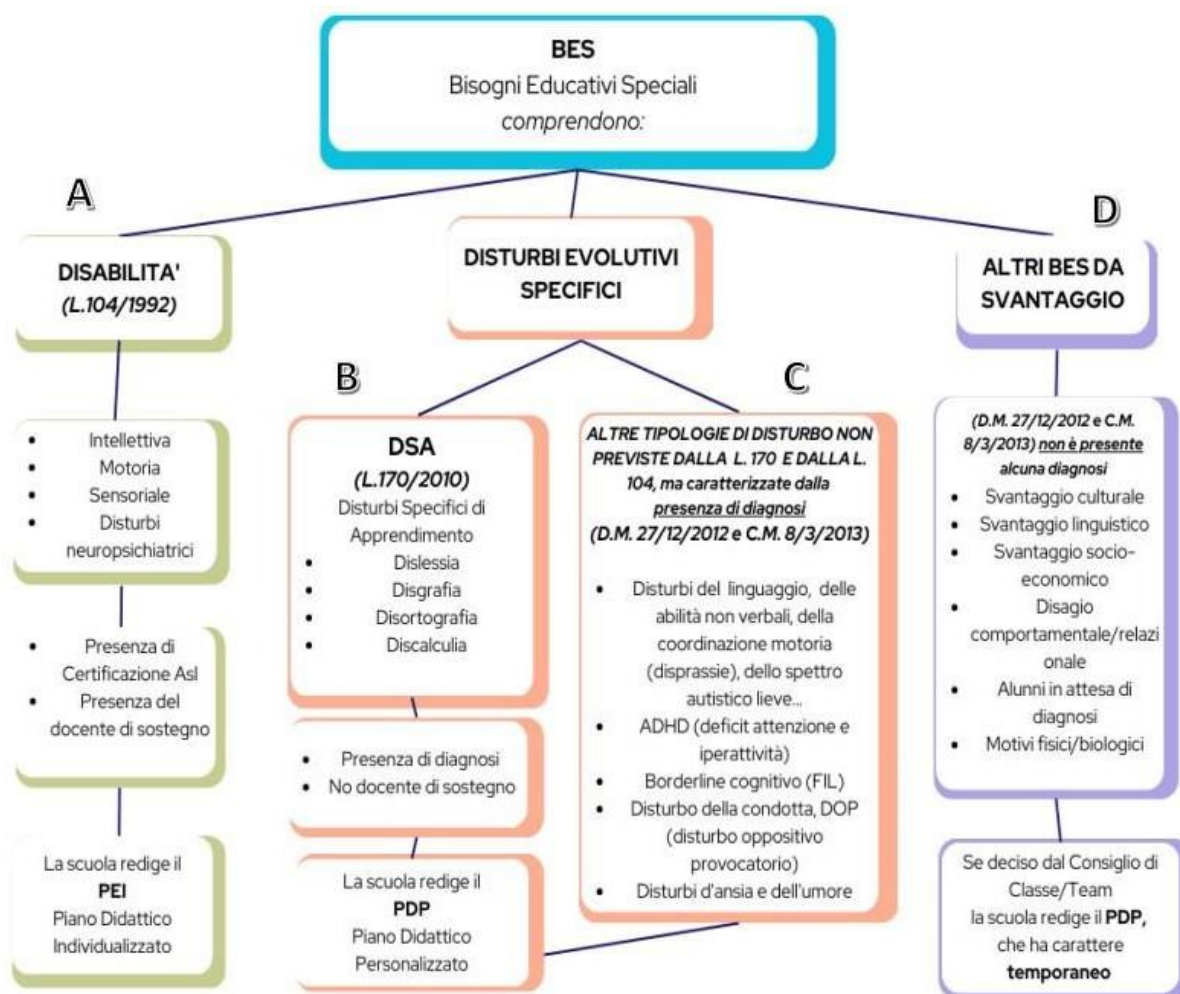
**BES**
Bisogni Educativi Speciali
*comprendono:*

A

**DISABILITA'**
***(L.104/1992)***

- Intellettiva
- Motoria
- Sensoriale
- Disturbi neuropsichiatrici

- Presenza di Certificazione Asl
- Presenza del docente di sostegno

La scuola redige il
**PEI**
Piano Didattico Individualizzato

**DISTURBI EVOLUTIVI SPECIFICI**

B

**DSA**
***(L.170/2010)***
Disturbi Specifici di Apprendimento
- Dislessia
- Disgrafia
- Disortografia
- Discalculia

- Presenza di diagnosi
- No docente di sostegno

La scuola redige il
**PDP**
Piano Didattico Personalizzato

C

***ALTRE TIPOLOGIE DI DISTURBO NON PREVISTE DALLA L. 170 E DALLA L. 104, ma caratterizzate dalla presenza di diagnosi***
**(D.M. 27/12/2012 e C.M. 8/3/2013)**

- Disturbi del linguaggio, delle abilità non verbali, della coordinazione motoria (disprassie), dello spettro autistico lieve...
- ADHD (deficit attenzione e iperattività)
- Borderline cognitivo (FIL)
- Disturbo della condotta, DOP (disturbo oppositivo provocatorio)
- Disturbi d'ansia e dell'umore

D

**ALTRI BES DA SVANTAGGIO**

***(D.M. 27/12/2012 e C.M. 8/3/2013) non è presente alcuna diagnosi***
- Svantaggio culturale
- Svantaggio linguistico
- Svantaggio socio-economico
- Disagio comportamentale/relazionale
- Alunni in attesa di diagnosi
- Motivi fisici/biologici

Se deciso dal Consiglio di Classe/Team
la scuola redige il **PDP,** che ha carattere **temporaneo**